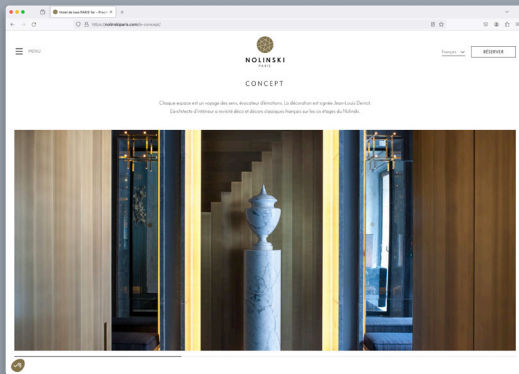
Hôtel de luxe PARIS 1er - Prest ×

https://nolinskiparis.com/fr-concept/

MENU

NOLINSKI
PARIS

Français

RÉSERVER

CONCEPT

Chaque espace est un voyage des sens, évocateur d'émotions. La décoration est signée Jean-Louis Deniot. L'architecte d'intérieur a revisité décos et décors classiques français sur les six étages du Nolinski.